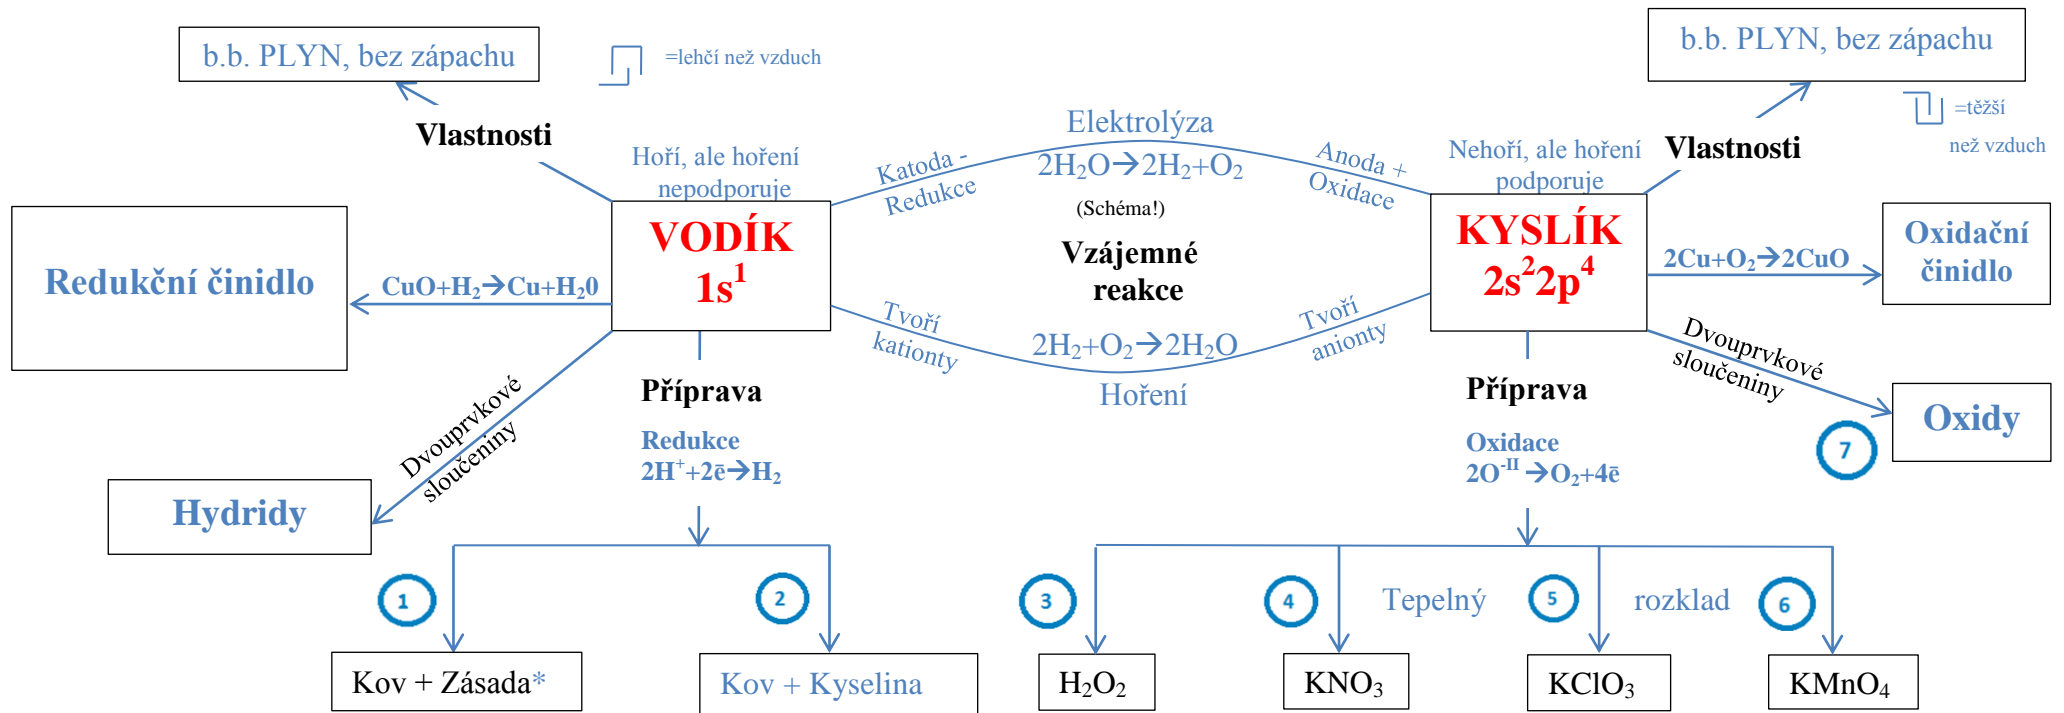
b.b. PLYN, bez zápachu

=lehčí než vzduch

Vlastnosti

Hoří, ale hoření nepodporuje

Redukční činidlo

CuO+H$_2$→Cu+H$_2$0

VODÍK
1s$^1$

Katoda - Redukce

Elektrolýza
2H$_2$O→2H$_2$+O$_2$
(Schéma!)

Anoda + Oxidace

Vzájemné reakce

Tvoří kationty

2H$_2$+O$_2$→2H$_2$O
Hoření

Tvoří anionty

b.b. PLYN, bez zápachu

=těžší než vzduch

Nehoří, ale hoření podporuje

Vlastnosti

KYSLÍK
2s$^2$2p$^4$

2Cu+O$_2$→2CuO

Oxidační činidlo

Dvouprvkové sloučeniny

Oxidy

7

Dvouprvkové sloučeniny

Hydridy

Příprava
Redukce
2H$^+$+2ē→H$_2$

Příprava
Oxidace
2O$^{-II}$ →O$_2$+4ē

1
Kov + Zásada*

2
Kov + Kyselina

3
H$_2$O$_2$

4
KNO$_3$

Tepelný

5
KClO$_3$

rozklad

6
KMnO$_4$